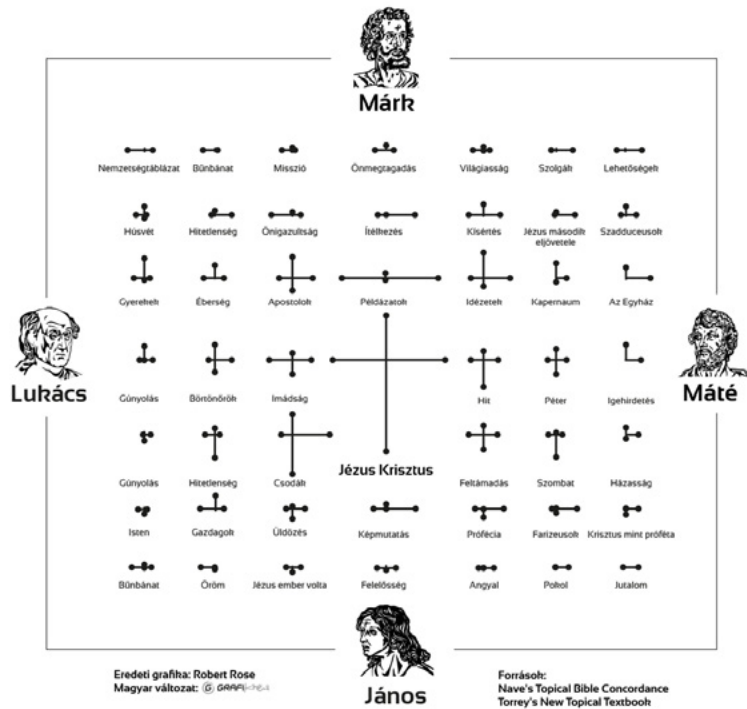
Márk

Lukács

Máté

Nemzetségtáblázat
Bűnbánat
Misszió
Önmegtagadás
Világiasság
Szolgák
Lehetőségek

Húsvét
Hitetlenség
Önigazultság
Ítélkezés
Kísértés
Jézus második eljövetele
Szadduceusok

Gyerekek
Éberség
Apostolok
Példázatok
Idézetek
Kapernaum
Az Egyház

Gúnyolás
Börtönőrök
Imádság
Hit
Péter
Igehirdetés

Gúnyolás
Hitetlenség
Csodák
Jézus Krisztus
Feltámadás
Szombat
Házasság

Isten
Gazdagok
Üldözés
Képmutatás
Prófécia
Farizeusok
Krisztus mint próféta

Bűnbánat
Öröm
Jézus ember volta
Felelősség
Angyal
Pokol
Jutalom

János

Eredeti grafika: Robert Rose
Magyar változat: GRAFIKA

Források:
Nave's Topical Bible Concordance
Torrey's New Topical Textbook